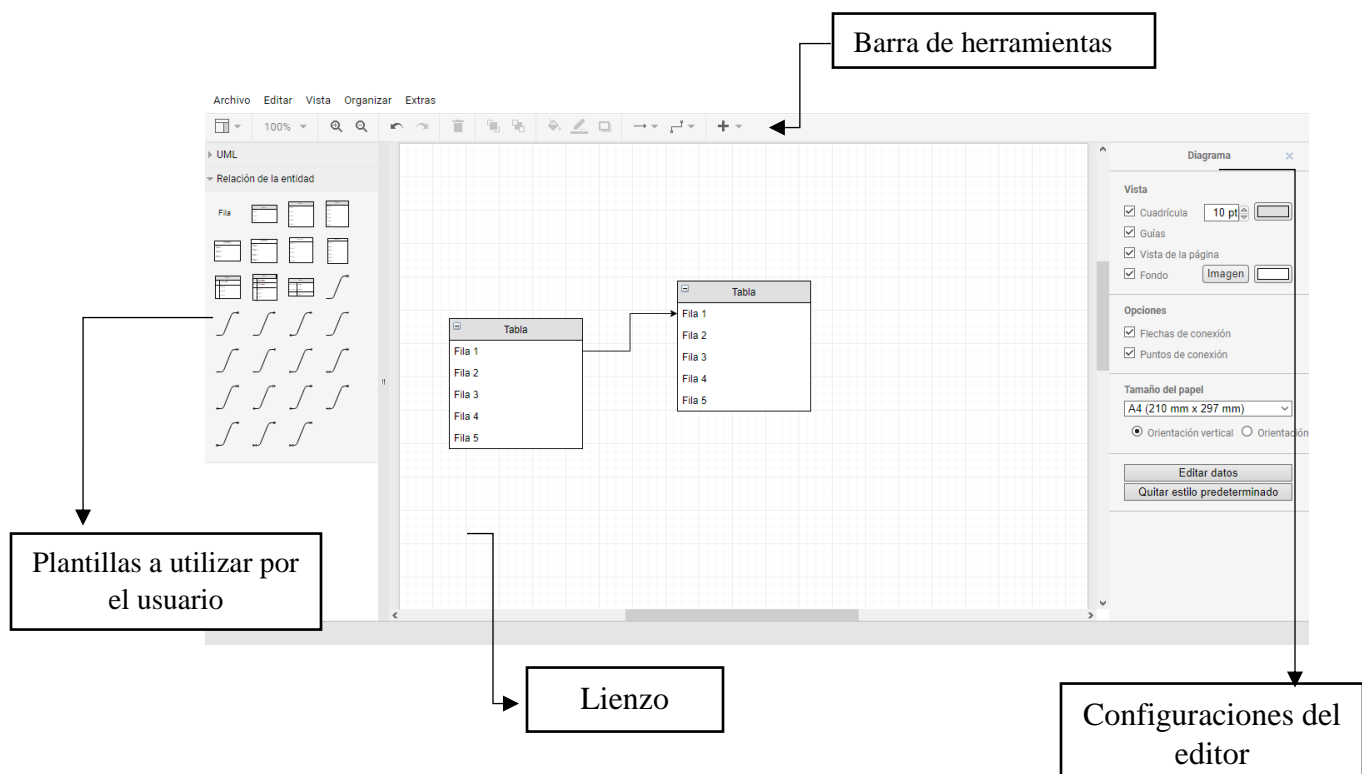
Barra de herramientas

Archivo Editar Vista Organizar Extras

100%

UML

Relación de la entidad

Fila

Tabla
Fila 1
Fila 2
Fila 3
Fila 4
Fila 5

Tabla
Fila 1
Fila 2
Fila 3
Fila 4
Fila 5

Diagrama

Vista
Cuadrícula 10 pt
Guías
Vista de la página
Fondo Imagen

Opciones
Flechas de conexión
Puntos de conexión

Tamaño del papel
A4 (210 mm x 297 mm)
Orientación vertical Orientación

Editar datos
Quitar estilo predeterminado

Plantillas a utilizar por el usuario

Lienzo

Configuraciones del editor